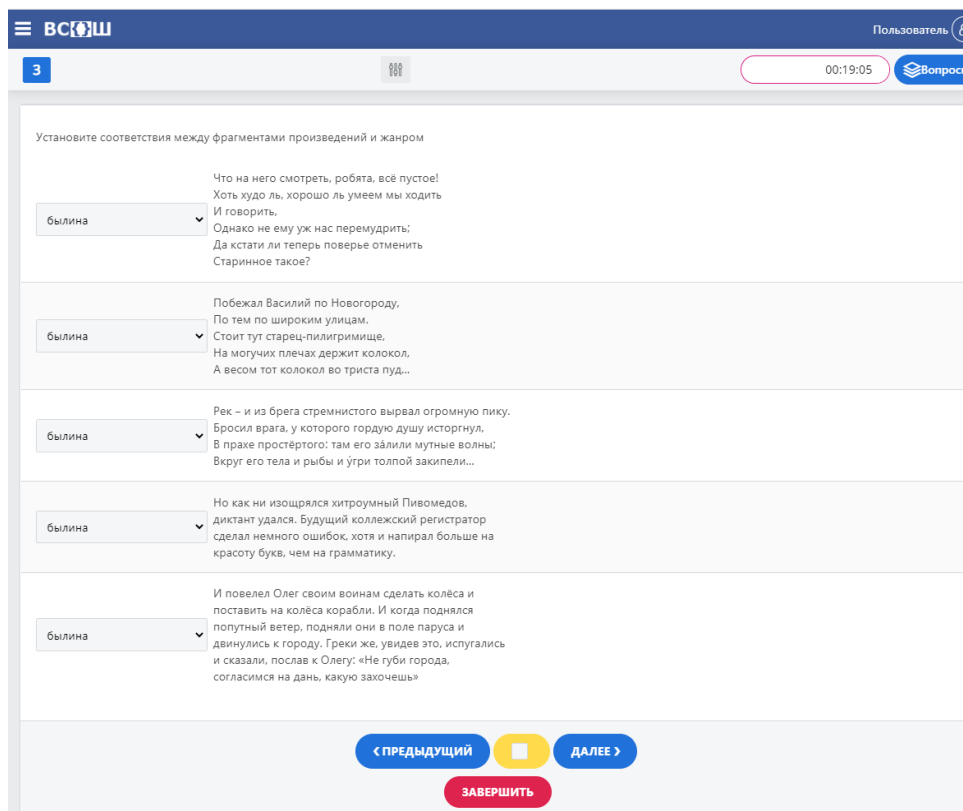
ВС[]Ш

Пользователь

3

00:19:05

Вопрос

Установите соответствия между фрагментами произведений и жанром

былина

Что на него смотреть, робята, всё пустое!
Хоть худо ль, хорошо ль умеем мы ходить
И говорить,
Однако не ему уж нас перемудрить;
Да кстати ли теперь поверье отменить
Старинное такое?

былина

Побежал Василий по Новогороду,
По тем по широким улицам.
Стоит тут старец-пилигримище,
На могучих плечах держит колокол,
А весом тот колокол во триста пуд...

былина

Рек – и из брега стремнистого вырвал огромную пику.
Бросил врага, у которого гордую душу исторгнул,
В прахе простёртого: там его за́лили мутные волны;
Вкруг его тела и рыбы и у́гри толпой закипели...

былина

Но как ни изощрялся хитроумный Пивомедов,
диктант удался. Будущий коллежский регистратор
сделал немного ошибок, хотя и напирал больше на
красоту букв, чем на грамматику.

былина

И повелел Олег своим воинам сделать колёса и
поставить на колёса корабли. И когда поднялся
попутный ветер, подняли они в поле паруса и
двинулись к городу. Греки же, увидев это, испугались
и сказали, послав к Олегу: «Не губи города,
согласимся на дань, какую захочешь»

‹ ПРЕДЫДУЩИЙ

ДАЛЕЕ ›

ЗАВЕРШИТЬ